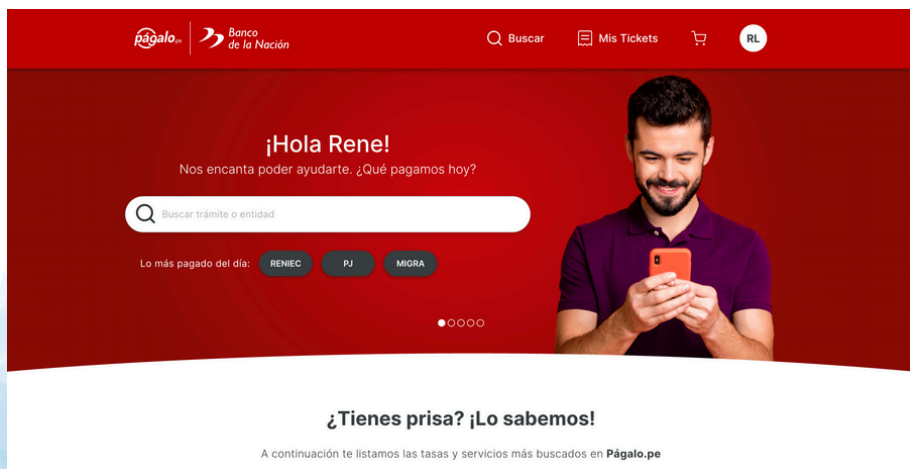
Págalo.pe Banco de la Nación

Buscar Mis Tickets RL

¡Hola Rene!

Nos encanta poder ayudarte. ¿Qué pagamos hoy?

Buscar trámite o entidad

Lo más pagado del día: RENIEC PJ MIGRA

¿Tienes prisa? ¡Lo sabemos!

A continuación te listamos las tasas y servicios más buscados en Págalo.pe